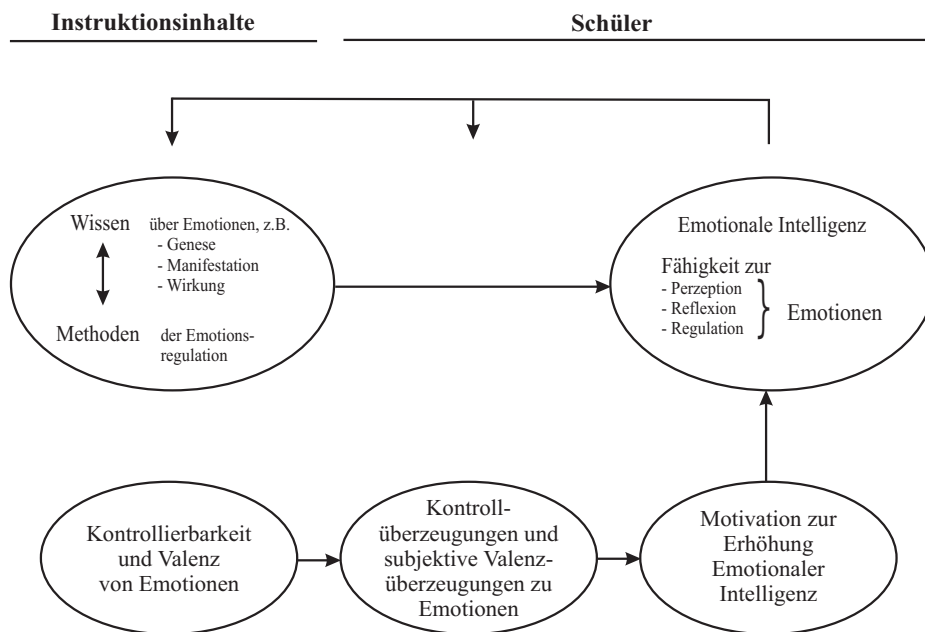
**Instruktionsinhalte**

**Schüler**

Wissen über Emotionen, z.B.
- Genese
- Manifestation
- Wirkung

Methoden der Emotionsregulation

Emotionale Intelligenz

Fähigkeit zur
- Perzeption
- Reflexion
- Regulation

Emotionen

Kontrollierbarkeit und Valenz von Emotionen

Kontrollüberzeugungen und subjektive Valenzüberzeugungen zu Emotionen

Motivation zur Erhöhung Emotionaler Intelligenz